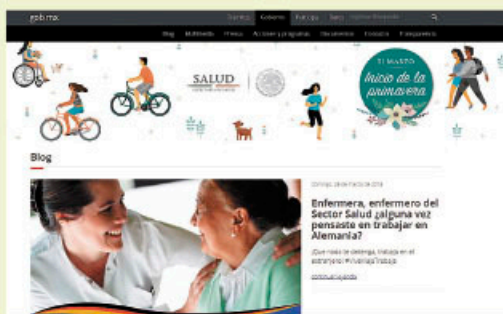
gob mx

Trámites Gobierno Participa Datos

Blog Multimedia Prensa Acciones y programas Documentos Contacto Transparencia

SALUD

21 MARZO
Inicio de la primavera

Blog

Enfermera, enfermero del Sector Salud ¿alguna vez pensaste en trabajar en Alemania?

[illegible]

Continuar leyendo